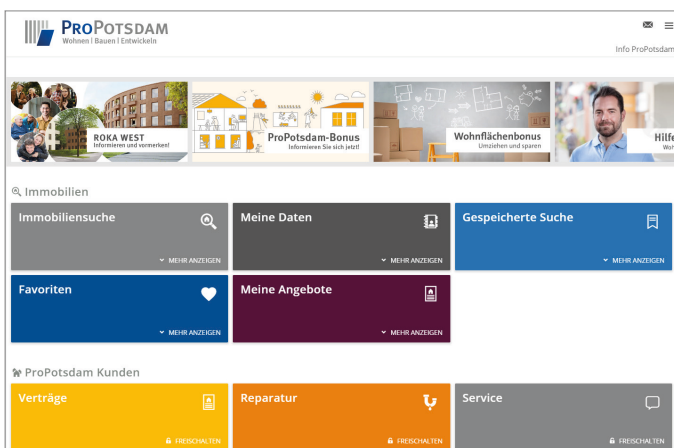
ProPotsdam
Wohnen | Bauen | Entwickeln

Info ProPotsdam

ROKA WEST
Informieren und vormerken!

ProPotsdam-Bonus
Informieren Sie sich jetzt!

Wohnflächenbonus
Umziehen und sparen

Hilfe
Woh

Immobilien

Immobiliensuche
MEHR ANZEIGEN

Meine Daten
MEHR ANZEIGEN

Gespeicherte Suche
MEHR ANZEIGEN

Favoriten
MEHR ANZEIGEN

Meine Angebote
MEHR ANZEIGEN

ProPotsdam Kunden

Verträge
FREISCHALTEN

Reparatur
FREISCHALTEN

Service
FREISCHALTEN